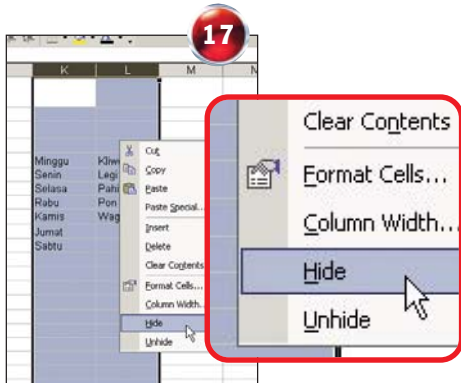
17

K L M N

Minggu Kliw
Senin Legi
Selasa Pahi
Rabu Pon
Kamis Wag
Jumat
Sabtu

Cut
Copy
Paste
Paste Special...
Insert
Delete
Clear Contents
Format Cells...
Column Width...
Hide
Unhide

Clear Contents
Format Cells...
Column Width...
Hide
Unhide